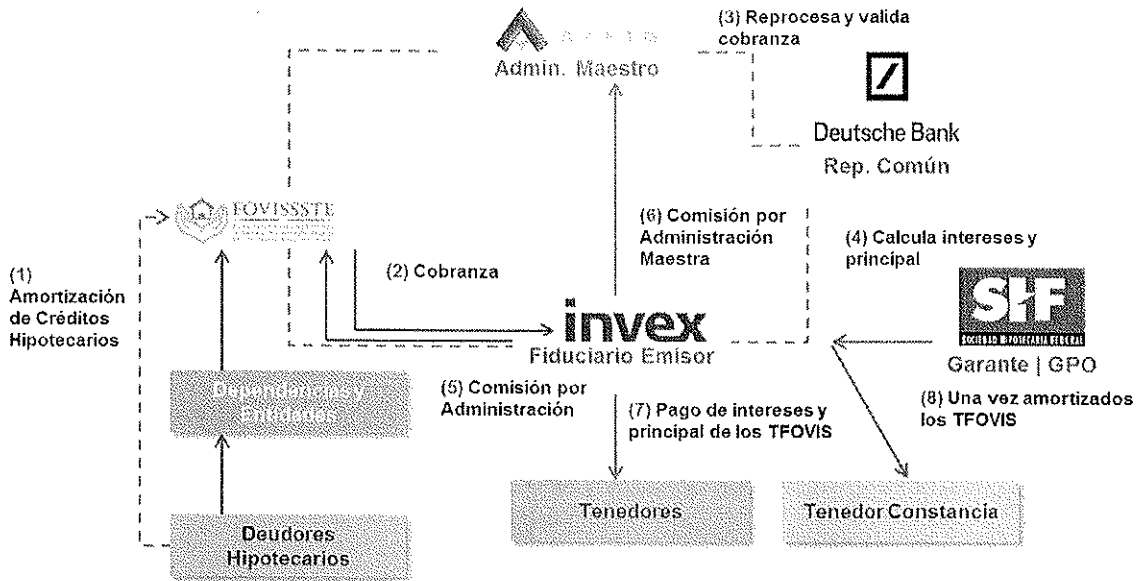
(3) Reprocesa y valida cobranza

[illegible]
Admin. Maestro

Deutsche Bank
Rep. Común

FOVISSSTE

(6) Comisión por Administración Maestra

(4) Calcula intereses y principal

(1) Amortización de Créditos Hipotecarios

(2) Cobranza

invex
Fiduciario Emisor

SHF
SOCIEDAD HIPOTECARIA FEDERAL
Garante | GPO

(5) Comisión por Administración

(7) Pago de intereses y principal de los TFOVIS

(8) Una vez amortizados los TFOVIS

Dependencias y Entidades

Deudores Hipotecarios

Tenedores

Tenedor Constancia